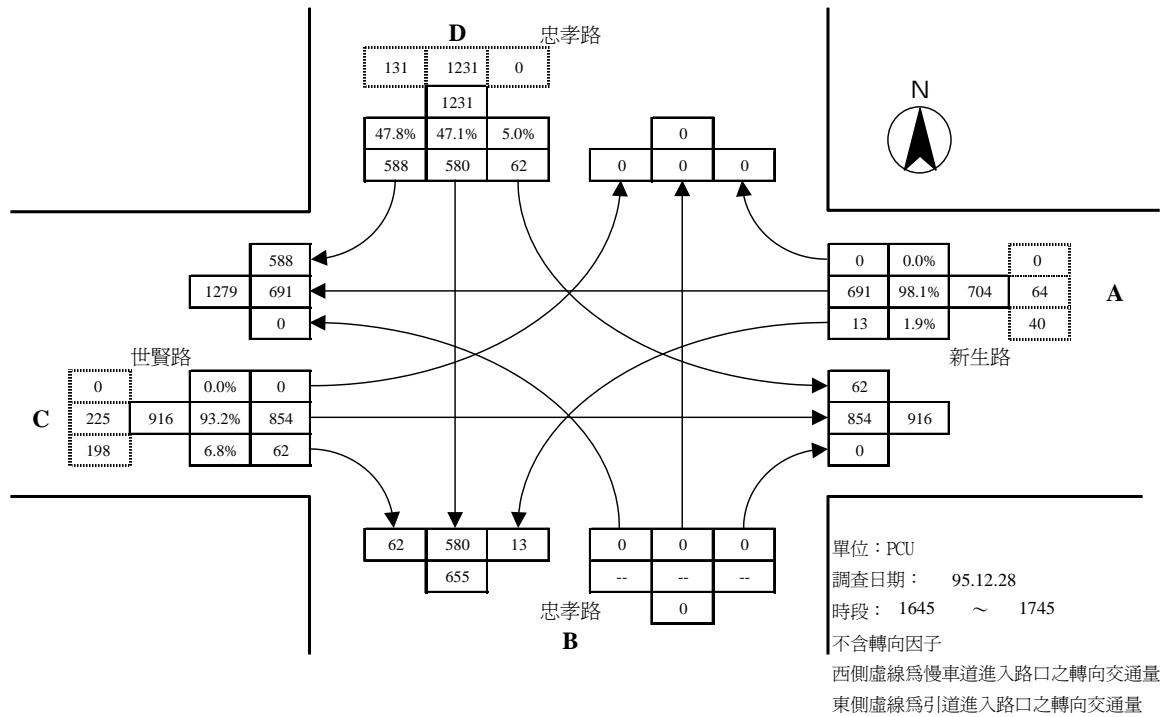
D 忠孝路

| 131 | 1231 | 0 |
|---|---|---|

1231

| 47.8% | 47.1% | 5.0% |
|---|---|---|
| 588 | 580 | 62 |

N

0

| 0 | 0 | 0 |
|---|---|---|

588
1279 691
0

| 0 | 0.0% | | 0 |
|---|---|---|---|
| 691 | 98.1% | 704 | 64 |
| 13 | 1.9% | | 40 |

A

世賢路

新生路

| | 0 | | 0.0% | 0 |
|---|---|---|---|---|
| C | 225 | 916 | 93.2% | 854 |
| | 198 | | 6.8% | 62 |

62
854 916
0

| 62 | 580 | 13 |
|---|---|---|
| | 655 | |

| 0 | 0 | 0 |
|---|---|---|
| -- | -- | -- |
| | 0 | |

忠孝路
B

單位：PCU
調查日期： 95.12.28
時段： 1645 ～ 1745
不含轉向因子
西側虛線爲慢車道進入路口之轉向交通量
東側虛線爲引道進入路口之轉向交通量